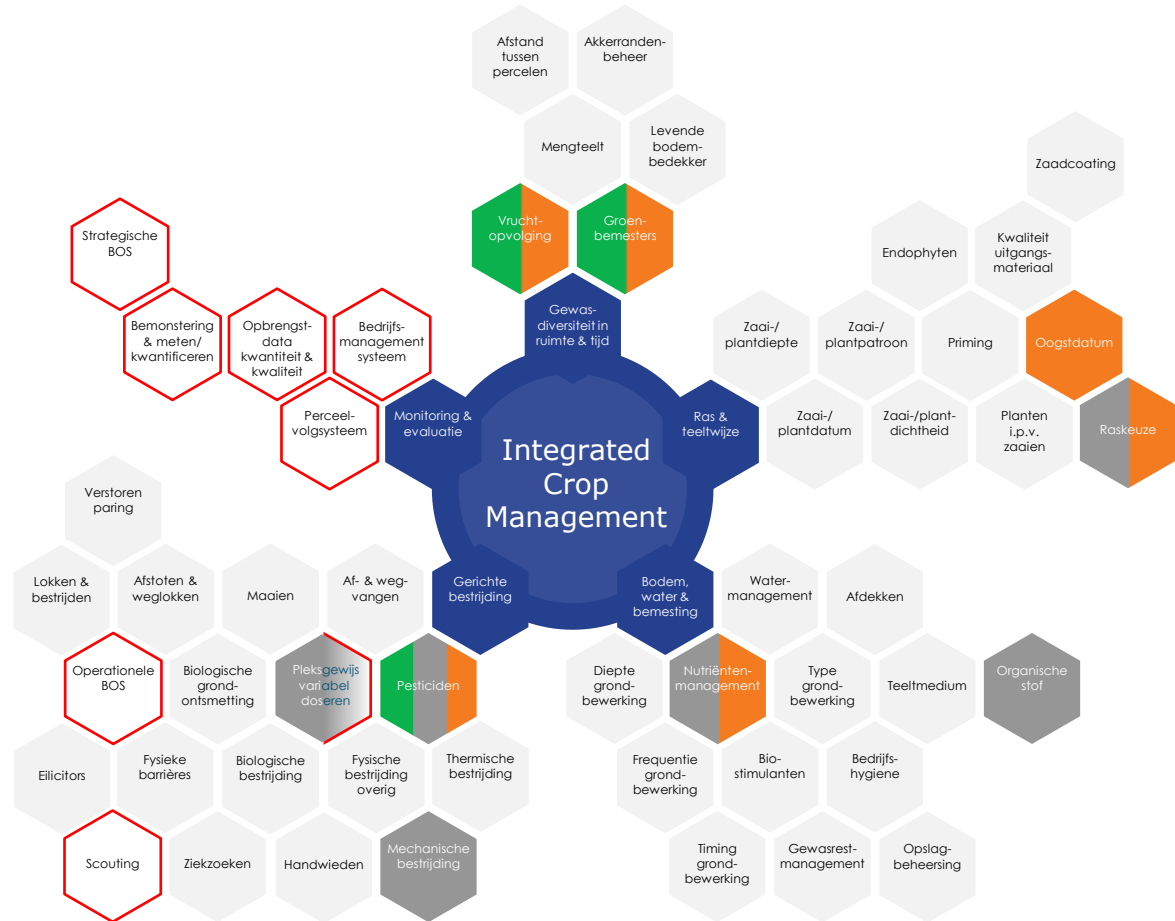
Integrated Crop Management

Gewasdiversiteit in ruimte & tijd

Ras & teeltwijze

Bodem, water & bemesting

Gerichte bestrijding

Monitoring & evaluatie

Afstand tussen percelen

Akkerrandenbeheer

Mengteelt

Levende bodembedekker

Vruchtopvolging

Groenbemesters

Zaadcoating

Endophyten

Kwaliteit uitgangsmateriaal

Zaai-/plantdiepte

Zaai-/plantpatroon

Priming

Oogstdatum

Zaai-/plantdatum

Zaai-/plantdichtheid

Planten i.p.v. zaaien

Raskeuze

Strategische BOS

Bemonstering & meten/ kwantificeren

Opbrengstdata kwantiteit & kwaliteit

Bedrijfsmanagement systeem

Perceelvolgsysteem

Verstoren paring

Lokken & bestrijden

Afstoten & weglokken

Maaien

Af- & wegvangen

Operationele BOS

Biologische grondontsmetting

Pleksgewijs variabel doseren

Pesticiden

Eilicitors

Fysieke barrières

Biologische bestrijding

Fysische bestrijding overig

Thermische bestrijding

Scouting

Ziekzoeken

Handwieden

Mechanische bestrijding

Watermanagement

Afdekken

Diepte grondbewerking

Nutriëntenmanagement

Type grondbewerking

Teeltmedium

Organische stof

Frequentie grondbewerking

Biostimulanten

Bedrijfshygiene

Timing grondbewerking

Gewasrestmanagement

Opslagbeheersing